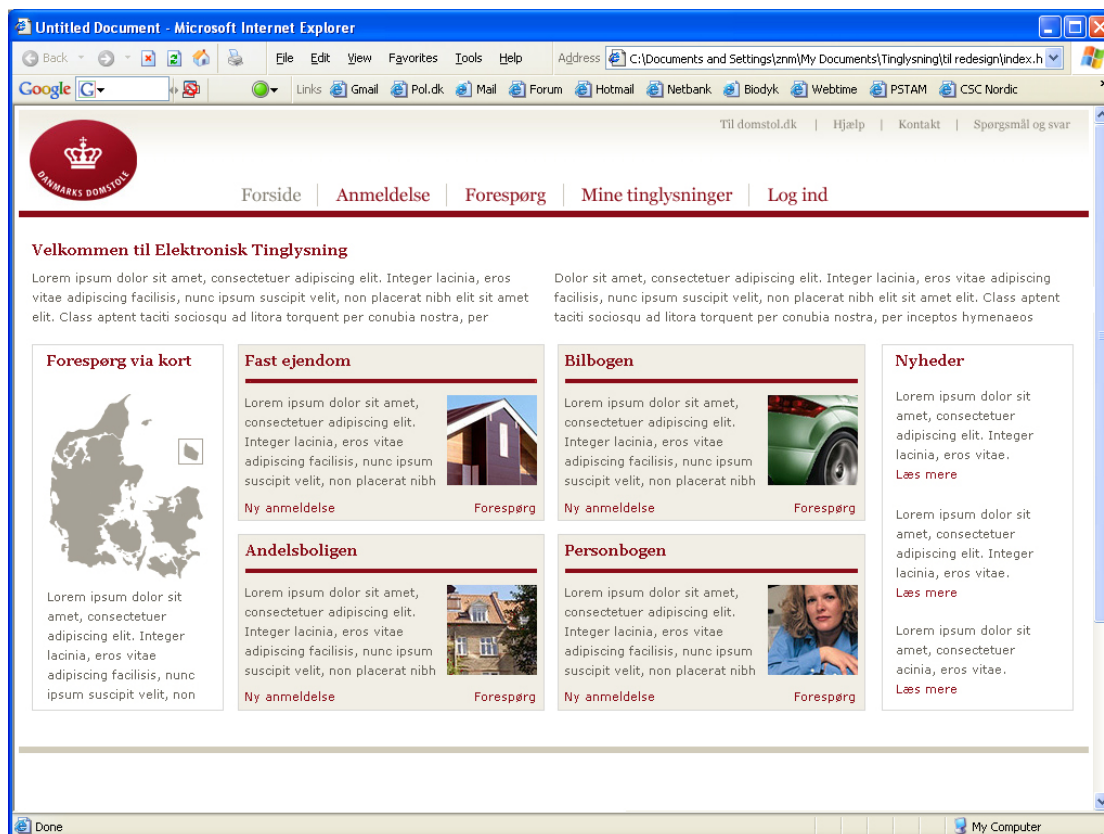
Untitled Document - Microsoft Internet Explorer

Back | File | Edit | View | Favorites | Tools | Help | Address C:\Documents and Settings\znm\My Documents\Tinglysning\til redesign\index.h

Google G | Links | Gmail | Pol.dk | Mail | Forum | Hotmail | Netbank | Biodyk | Webtime | PSTAM | CSC Nordic

DANMARKS DOMSTOLE

Til domstol.dk | Hjælp | Kontakt | Spørgsmål og svar

Forside | Anmeldelse | Forespørg | Mine tinglysninger | Log ind

Velkommen til Elektronisk Tinglysning

Lorem ipsum dolor sit amet, consectetuer adipiscing elit. Integer lacinia, eros vitae adipiscing facilisis, nunc ipsum suscipit velit, non placerat nibh elit sit amet elit. Class aptent taciti sociosqu ad litora torquent per conubia nostra, per

Dolor sit amet, consectetuer adipiscing elit. Integer lacinia, eros vitae adipiscing facilisis, nunc ipsum suscipit velit, non placerat nibh elit sit amet elit. Class aptent taciti sociosqu ad litora torquent per conubia nostra, per inceptos hymenaeos

Forespørg via kort

Lorem ipsum dolor sit amet, consectetuer adipiscing elit. Integer lacinia, eros vitae adipiscing facilisis, nunc ipsum suscipit velit, non

Fast ejendom

Lorem ipsum dolor sit amet, consectetuer adipiscing elit. Integer lacinia, eros vitae adipiscing facilisis, nunc ipsum suscipit velit, non placerat nibh

Ny anmeldelse | Forespørg

Bilbogen

Lorem ipsum dolor sit amet, consectetuer adipiscing elit. Integer lacinia, eros vitae adipiscing facilisis, nunc ipsum suscipit velit, non placerat nibh

Ny anmeldelse | Forespørg

Andelsboligen

Lorem ipsum dolor sit amet, consectetuer adipiscing elit. Integer lacinia, eros vitae adipiscing facilisis, nunc ipsum suscipit velit, non placerat nibh

Ny anmeldelse | Forespørg

Personbogen

Lorem ipsum dolor sit amet, consectetuer adipiscing elit. Integer lacinia, eros vitae adipiscing facilisis, nunc ipsum suscipit velit, non placerat nibh

Ny anmeldelse | Forespørg

Nyheder

Lorem ipsum dolor sit amet, consectetuer adipiscing elit. Integer lacinia, eros vitae.
Læs mere

Lorem ipsum dolor sit amet, consectetuer adipiscing elit. Integer lacinia, eros vitae.
Læs mere

Lorem ipsum dolor sit amet, consectetuer acinia, eros vitae.
Læs mere

Done | My Computer